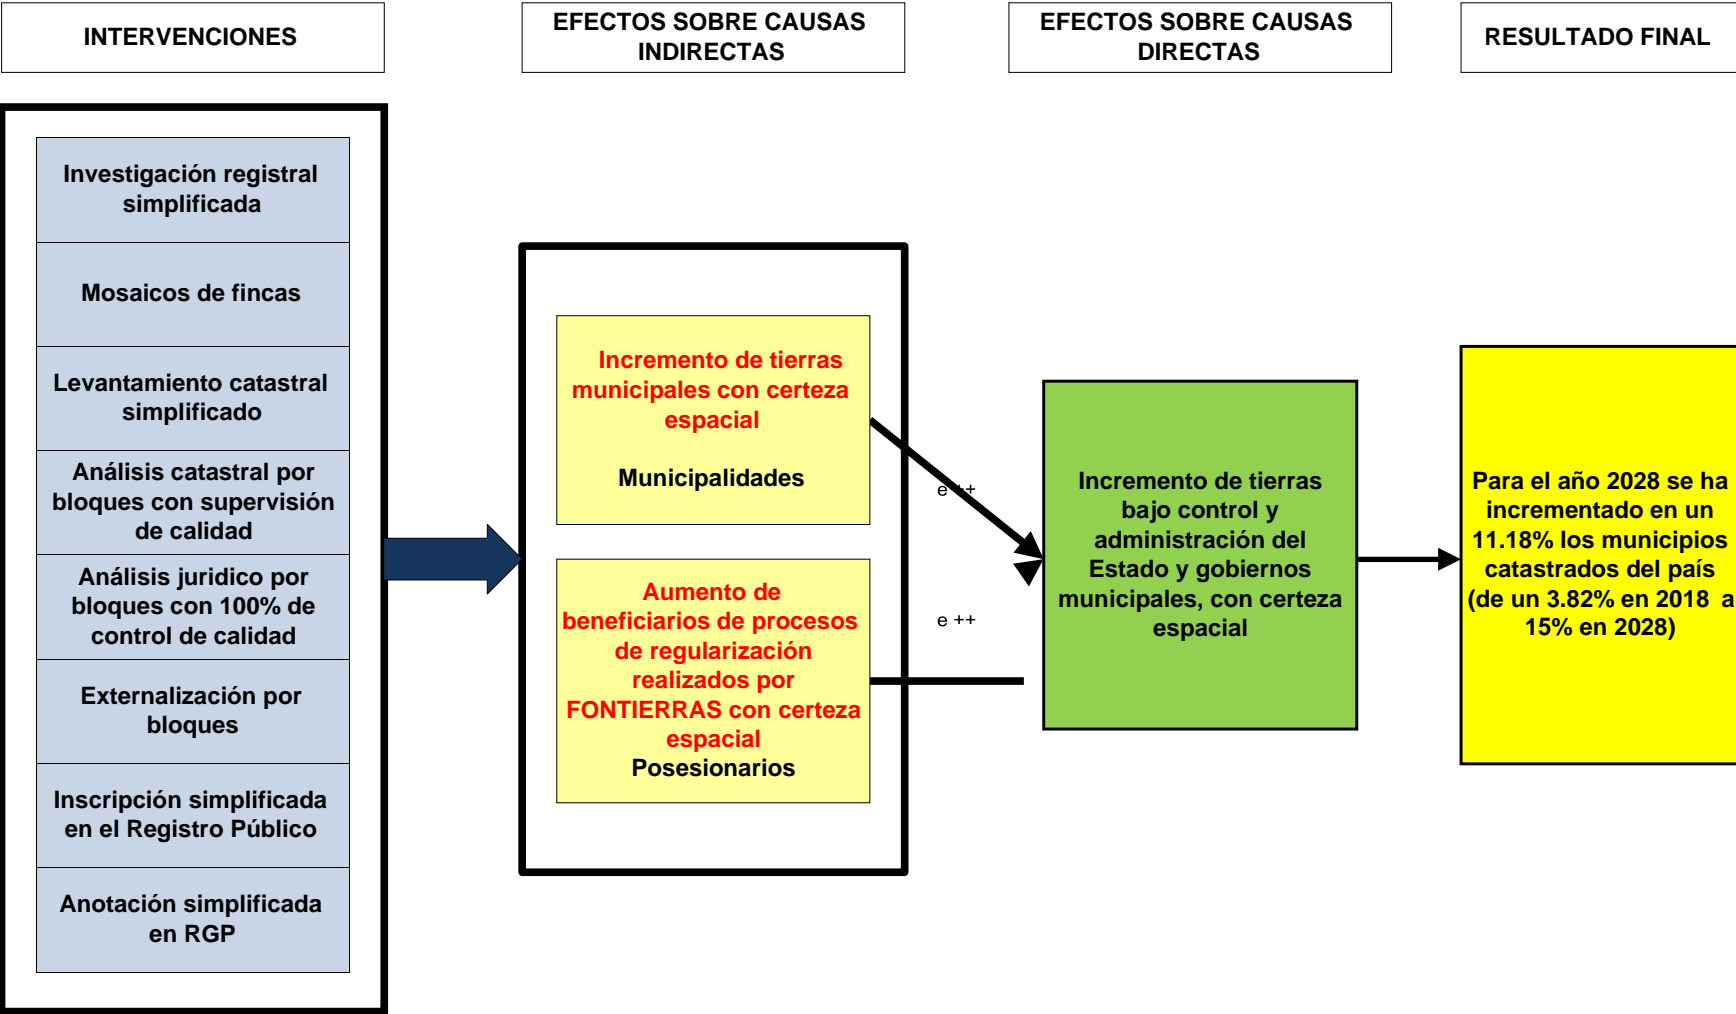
INTERVENCIONES

EFECTOS SOBRE CAUSAS INDIRECTAS

EFECTOS SOBRE CAUSAS DIRECTAS

RESULTADO FINAL

Investigación registral simplificada

Mosaicos de fincas

Levantamiento catastral simplificado

Análisis catastral por bloques con supervisión de calidad

Análisis juridico por bloques con 100% de control de calidad

Externalización por bloques

Inscripción simplificada en el Registro Público

Anotación simplificada en RGP

Incremento de tierras municipales con certeza espacial

Municipalidades

Aumento de beneficiarios de procesos de regularización realizados por FONTIERRAS con certeza espacial
Posesionarios

e ++

e ++

Incremento de tierras bajo control y administración del Estado y gobiernos municipales, con certeza espacial

Para el año 2028 se ha incrementado en un 11.18% los municipios catastrados del país (de un 3.82% en 2018 a 15% en 2028)